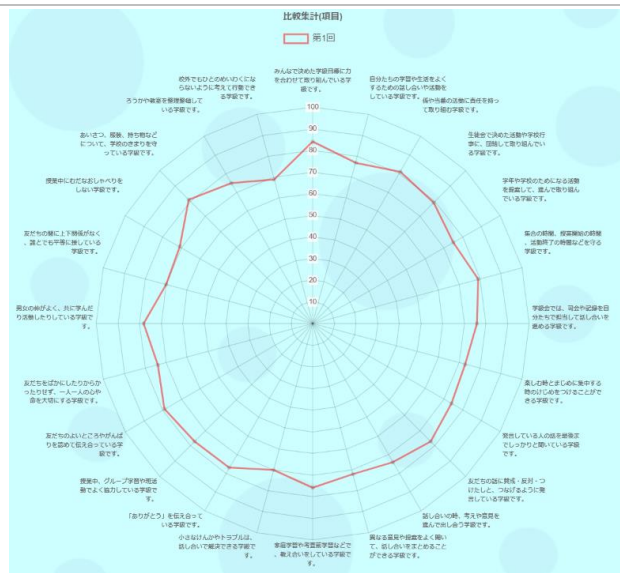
比較集計(項目)

第1回

100
90
80
70
60
50
40
30
20
10

みんなで決めた学級目標に力を合わせて取り組んでいる学級です。

自分たちの学習や生活をよくするための話し合いや活動をしている学級です。

係や当番の活動に責任を持って取り組む学級です。

生徒会で決めた活動や学校行事に、団結して取り組んでいる学級です。

学年や学校のためになる活動を提案して、進んで取り組んでいる学級です。

集会の時間、授業開始の時間、活動終了の時間などを守る学級です。

学級会では、司会や記録を自分たちで担当して話し合いを進める学級です。

楽しむ時とまじめに集中する時のけじめをつけることができる学級です。

発言している人の話を最後までしっかりと聞いている学級です。

友だちの話に賛成・反対・つけたしと、つなげるように発言している学級です。

話し合いの時、考えや意見を進んで出し合う学級です。

異なる意見や最善策をよく聞いて、話し合いをまとめることができる学級です。

事前学習や事後学習などで、教え合いをしている学級です。

小さなけんかやトラブルは、話し合いで解決できる学級です。

「ありがとう」を伝え合っている学級です。

授業中、グループ学習や周辺活動でよく協力している学級です。

友だちのよいところやがんばりを認めて伝え合っている学級です。

友だちをばかにしたりからかったりせず、一人一人の心や命を大切にする学級です。

男女の仲がよく、共に学んだり活動したりしている学級です。

友だちの間に上下関係がなく、誰とでも平等に接している学級です。

授業中にむだなおしゃべりをしない学級です。

あいさつ、服装、持ち物などについて、学校のきまりを守っている学級です。

ろうかや教室を整理整頓している学級です。

校外でもひとのめいわくにならないように考えて行動できる学級です。